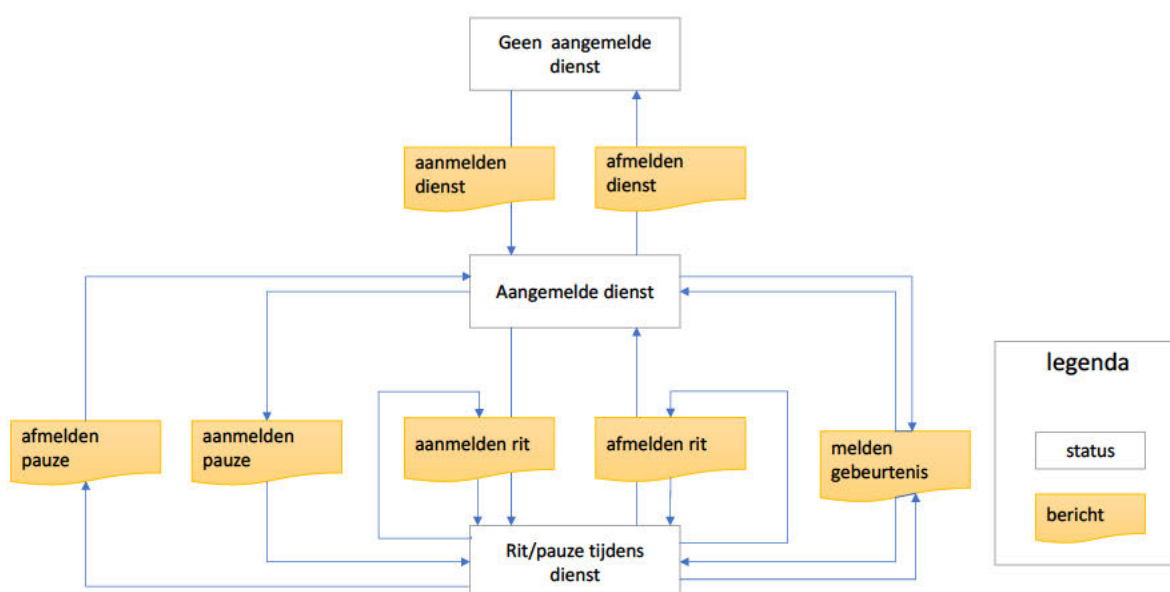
Geen aangemelde dienst

aanmelden dienst

afmelden dienst

Aangemelde dienst

afmelden pauze

aanmelden pauze

aanmelden rit

afmelden rit

melden gebeurtenis

Rit/pauze tijdens dienst

legenda

status

bericht